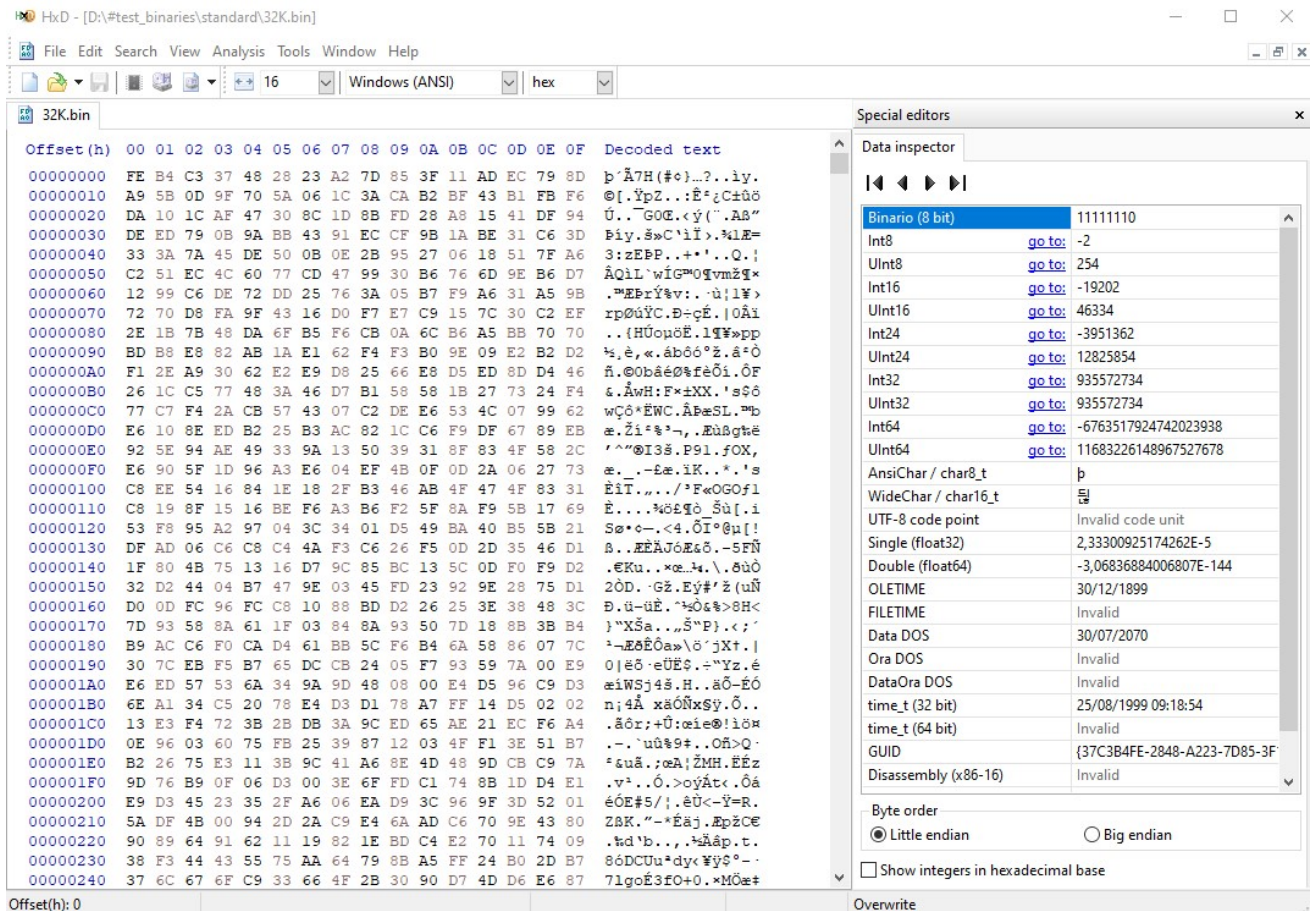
HxD - [D:\#test_binaries\standard\32K.bin]

File Edit Search View Analysis Tools Window Help

16 Windows (ANSI) hex

32K.bin

| Offset(h) | 00 | 01 | 02 | 03 | 04 | 05 | 06 | 07 | 08 | 09 | 0A | 0B | 0C | 0D | 0E | 0F | Decoded text |
|---|---|---|---|---|---|---|---|---|---|---|---|---|---|---|---|---|---|
| 00000000 | FE | B4 | C3 | 37 | 48 | 28 | 23 | A2 | 7D | 85 | 3F | 11 | AD | EC | 79 | 8D | þ´Ã7H(#¢}…?..ìy. |
| 00000010 | A9 | 5B | 0D | 9F | 70 | 5A | 06 | 1C | 3A | CA | B2 | BF | 43 | B1 | FB | F6 | ©[.ŸpZ..:Ê²¿C±ûö |
| 00000020 | DA | 10 | 1C | AF | 47 | 30 | 8C | 1D | 8B | FD | 28 | A8 | 15 | 41 | DF | 94 | Ú..¯G0Œ.‹ý(¨.Aß” |
| 00000030 | DE | ED | 79 | 0B | 9A | BB | 43 | 91 | EC | CF | 9B | 1A | BE | 31 | C6 | 3D | Þíy.š»C‘ìÏ›.¾1Æ= |
| 00000040 | 33 | 3A | 7A | 45 | DE | 50 | 50 | 0B | 0E | 2B | 95 | 27 | 06 | 18 | 51 | 7F | A6 |
| 00000050 | C2 | 51 | EC | 4C | 60 | 77 | CD | 47 | 99 | 30 | B6 | 76 | 6D | 9E | B6 | D7 | ÂQìL`wÍG™0¶vmž¶× |
| 00000060 | 12 | 99 | C6 | DE | 72 | DD | 25 | 76 | 3A | 05 | B7 | F9 | A6 | 31 | A5 | 9B | .™ÆÞrÝ%v:.·ù¦1¥› |
| 00000070 | 72 | 70 | D8 | FA | 9F | 43 | 16 | D0 | F7 | E7 | C9 | 15 | 7C | 30 | C2 | EF | rpØúŸC.Ð÷çÉ.\|0Âï |
| 00000080 | 2E | 1B | 7B | 48 | DA | 6F | B5 | F6 | CB | 0A | 6C | B6 | A5 | BB | 70 | 70 | ..{HÚoµöË.l¶¥»pp |
| 00000090 | BD | B8 | E8 | 82 | AB | 1A | E1 | 62 | F4 | F3 | B0 | 9E | 09 | E2 | B2 | D2 | ½¸è‚«.ábôó°ž.â²Ò |
| 000000A0 | F1 | 2E | A9 | 30 | 62 | E2 | E9 | D8 | 25 | 66 | E8 | D5 | ED | 8D | D4 | 46 | ñ.©0bâéØ%fèÕí.ÔF |
| 000000B0 | 26 | 1C | C5 | 77 | 48 | 3A | 46 | D7 | B1 | 58 | 58 | 1B | 27 | 73 | 24 | F4 | &.ÅwH:F×±XX.'s$ô |
| 000000C0 | 77 | C7 | F4 | 2A | CB | 57 | 43 | 07 | C2 | DE | E6 | 53 | 4C | 07 | 99 | 62 | wÇô*ËWC.ÂÞæSL.™b |
| 000000D0 | E6 | 10 | 8E | ED | B2 | 25 | B3 | AC | 82 | 1C | C6 | F9 | DF | 67 | 89 | EB | æ.Ží²%³¬‚.Æùßg‰ë |
| 000000E0 | 92 | 5E | 94 | AE | 49 | 33 | 9A | 13 | 50 | 39 | 31 | 8F | 83 | 4F | 58 | 2C | ’^”®I3š.P91.ƒOX, |
| 000000F0 | E6 | 90 | 5F | 1D | 96 | A3 | E6 | 04 | EF | 4B | 0F | 0D | 2A | 06 | 27 | 73 | æ._.–£æ.ïK..*.'s |
| 00000100 | C8 | EE | 54 | 16 | 84 | 1E | 18 | 2F | B3 | 46 | AB | 4F | 47 | 4F | 83 | 31 | ÈîT.„../³F«OGOƒ1 |
| 00000110 | C8 | 19 | 8F | 15 | 16 | BE | F6 | A3 | B6 | F2 | 5F | 8A | F9 | 5B | 17 | 69 | È....¾ö£¶ò_Šù[.i |
| 00000120 | 53 | F8 | 95 | A2 | 97 | 04 | 3C | 34 | 01 | D5 | 49 | BA | 40 | B5 | 5B | 21 | Sø•¢—.<4.ÕIº@µ[! |
| 00000130 | DF | AD | 06 | C6 | C8 | C4 | 4A | F3 | C6 | 26 | F5 | 0D | 2D | 35 | 46 | D1 | ß..ÆÈÄJóÆ&õ.-5FÑ |
| 00000140 | 1F | 80 | 4B | 75 | 13 | 16 | D7 | 9C | 85 | BC | 13 | 5C | 0D | F0 | F9 | D2 | .€Ku..×œ…¼.\.ðùÒ |
| 00000150 | 32 | D2 | 44 | 04 | B7 | 47 | 9E | 03 | 45 | FD | 23 | 92 | 9E | 28 | 75 | D1 | 2ÒD.·Gž.Eý#’ž(uÑ |
| 00000160 | D0 | 0D | FC | 96 | FC | C8 | 10 | 88 | BD | D2 | 26 | 25 | 3E | 38 | 48 | 3C | Ð.ü–üÈ.ˆ½Ò&%>8H< |
| 00000170 | 7D | 93 | 58 | 8A | 61 | 1F | 03 | 84 | 8A | 93 | 50 | 7D | 18 | 8B | 3B | B4 | }“XŠa..„Š“P}.‹;´ |
| 00000180 | B9 | AC | C6 | F0 | CA | D4 | 61 | BB | 5C | F6 | B4 | 6A | 58 | 86 | 07 | 7C | ¹¬ÆðÊÔa»\ö´jX†.\| |
| 00000190 | 30 | 7C | EB | F5 | B7 | 65 | DC | CB | 24 | 05 | F7 | 93 | 59 | 7A | 00 | E9 | 0\|ëõ·eÜË$.÷“Yz.é |
| 000001A0 | E6 | ED | 57 | 53 | 6A | 34 | 9A | 9D | 48 | 08 | 00 | E4 | D5 | 96 | C9 | D3 | æíWSj4š.H..äÕ–ÉÓ |
| 000001B0 | 6E | A1 | 34 | C5 | 20 | 78 | E4 | D3 | D1 | 78 | A7 | FF | 14 | D5 | 02 | 02 | n¡4Å xäÓÑx§ÿ.Õ.. |
| 000001C0 | 13 | E3 | F4 | 72 | 3B | 2B | DB | 3A | 9C | ED | 65 | AE | 21 | EC | F6 | A4 | .ãôr;+Û:œíe®!ìö¤ |
| 000001D0 | 0E | 96 | 03 | 60 | 75 | FB | 25 | 39 | 87 | 12 | 03 | 4F | F1 | 3E | 51 | B7 | .–.`uû%9‡..Oñ>Q· |
| 000001E0 | B2 | 26 | 75 | E3 | 11 | 3B | 9C | 41 | A6 | 8E | 4D | 48 | 9D | CB | C9 | 7A | ²&uã.;œA¦ŽMH.ËÉz |
| 000001F0 | 9D | 76 | B9 | 0F | 06 | D3 | 00 | 3E | 6F | FD | C1 | 74 | 8B | 1D | D4 | E1 | .v¹..Ó.>oýÁt‹.Ôá |
| 00000200 | E9 | D3 | 45 | 23 | 35 | 2F | A6 | 06 | EA | D9 | 3C | 96 | 9F | 3D | 52 | 01 | éÓE#5/¦.êÙ<–Ÿ=R. |
| 00000210 | 5A | DF | 4B | 00 | 94 | 2D | 2A | C9 | E4 | 6A | AD | C6 | 70 | 9E | 43 | 80 | ZßK.”-*Éäj.ÆpžC€ |
| 00000220 | 90 | 89 | 64 | 91 | 62 | 11 | 19 | 82 | 1E | BD | C4 | E2 | 70 | 11 | 74 | 09 | .‰d‘b..‚.½Äâp.t. |
| 00000230 | 38 | F3 | 44 | 43 | 55 | 75 | AA | 64 | 79 | 8B | A5 | FF | 24 | B0 | 2D | B7 | 8óDCUuªdy‹¥ÿ$°-· |
| 00000240 | 37 | 6C | 67 | 6F | C9 | 33 | 66 | 4F | 2B | 30 | 90 | D7 | 4D | D6 | E6 | 87 | 7lgoÉ3fO+0.×MÖæ‡ |

Special editors
Data inspector

| | | |
|---|---|---|
| Binario (8 bit) | | 11111110 |
| Int8 | go to: | -2 |
| UInt8 | go to: | 254 |
| Int16 | go to: | -19202 |
| UInt16 | go to: | 46334 |
| Int24 | go to: | -3951362 |
| UInt24 | go to: | 12825854 |
| Int32 | go to: | 935572734 |
| UInt32 | go to: | 935572734 |
| Int64 | go to: | -6763517924742023938 |
| UInt64 | go to: | 11683226148967527678 |
| AnsiChar / char8_t | | þ |
| WideChar / char16_t | | 듾 |
| UTF-8 code point | | Invalid code unit |
| Single (float32) | | 2,33300925174262E-5 |
| Double (float64) | | -3,06836884006807E-144 |
| OLETIME | | 30/12/1899 |
| FILETIME | | Invalid |
| Data DOS | | 30/07/2070 |
| Ora DOS | | Invalid |
| DataOra DOS | | Invalid |
| time_t (32 bit) | | 25/08/1999 09:18:54 |
| time_t (64 bit) | | Invalid |
| GUID | | {37C3B4FE-2848-A223-7D85-3F |
| Disassembly (x86-16) | | Invalid |

Byte order
Little endian
Big endian
Show integers in hexadecimal base

Offset(h): 0
Overwrite